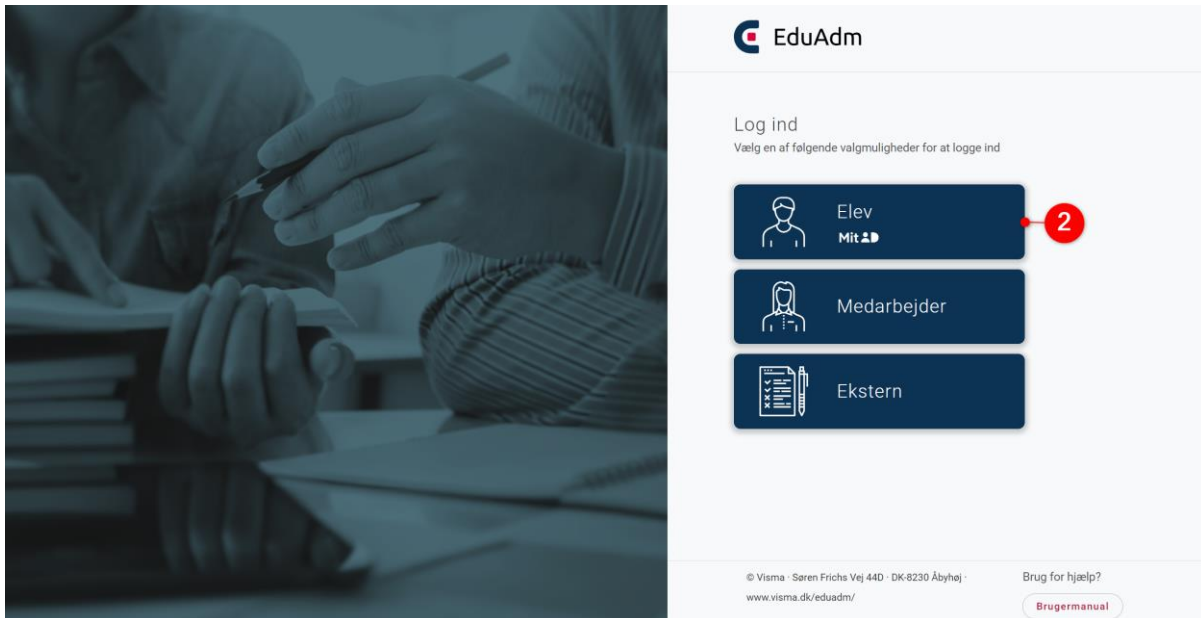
EduAdm

Log ind
Vælg en af følgende valgmuligheder for at logge ind

Elev
MitID

2

Medarbejder

Ekstern

© Visma · Søren Frichs Vej 44D · DK-8230 Åbyhøj · www.visma.dk/eduadm/

Brug for hjælp?
Brugermanual